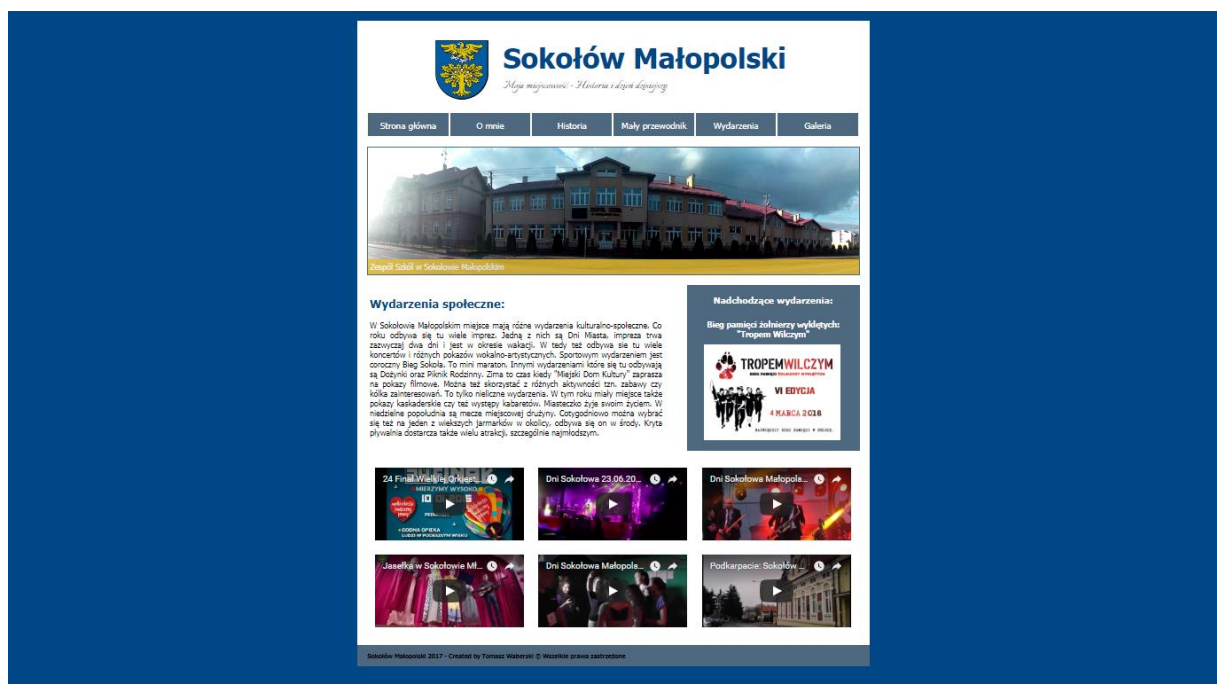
Sokołów Małopolski

Moja miejscowość - Historia i dzień dzisiejszy

Strona główna | O mnie | Historia | Mały przewodnik | Wydarzenia | Galeria

Zespół Szkół w Sokołowie Małopolskim

Wydarzenia społeczne:

W Sokołowie Małopolskim miejsce mają różne wydarzenia kulturalno-społeczne. Co roku odbywa się tu wiele imprez. Jedną z nich są Dni Miasta, impreza trwa zazwyczaj dwa dni i jest w okresie wakacji. W tedy też odbywa sie tu wiele koncertów i różnych pokazów wokalno-artystycznych. Sportowym wydarzeniem jest coroczny Bieg Sokoła. To mini maraton. Innymi wydarzeniami które się tu odbywają są Dożynki oraz Piknik Rodzinny. Zima to czas kiedy "Miejski Dom Kultury" zaprasza na pokazy filmowe. Można też skorzystać z różnych aktywności tzn. zabawy czy kółka zainteresowań. To tylko nieliczne wydarzenia. W tym roku mały miejsce także pokazy kaskaderskie czy też występy kabaretów. Miasteczko żyje swoim życiem. W niedzielne popołudnia są mecze miejscowej drużyny. Cotygodniowo można wybrać się też na jeden z wiekszych jarmarków w okolicy, odbywa się on w środy. Kryta pływalnia dostarcza także wielu atrakcji, szczególnie najmłodszym.

Nadchodzące wydarzenia:

Bieg pamięci żołnierzy wyklętych: "Tropem Wilczym"

TROPEMWILCZYM
VI EDYCJA
4 MARCA 2018

24 Finał Wielkiej Orkiest...
Dni Sokołowa 23.06.20...
Dni Sokołowa Małopols...
Jasełka w Sokołowie Mł...
Dni Sokołowa Małopols...
Podkarpacie: Sokołów ...

Sokołów Małopolski 2017 - Created by Tomasz Waberski © Wszelkie prawa zastrzeżone